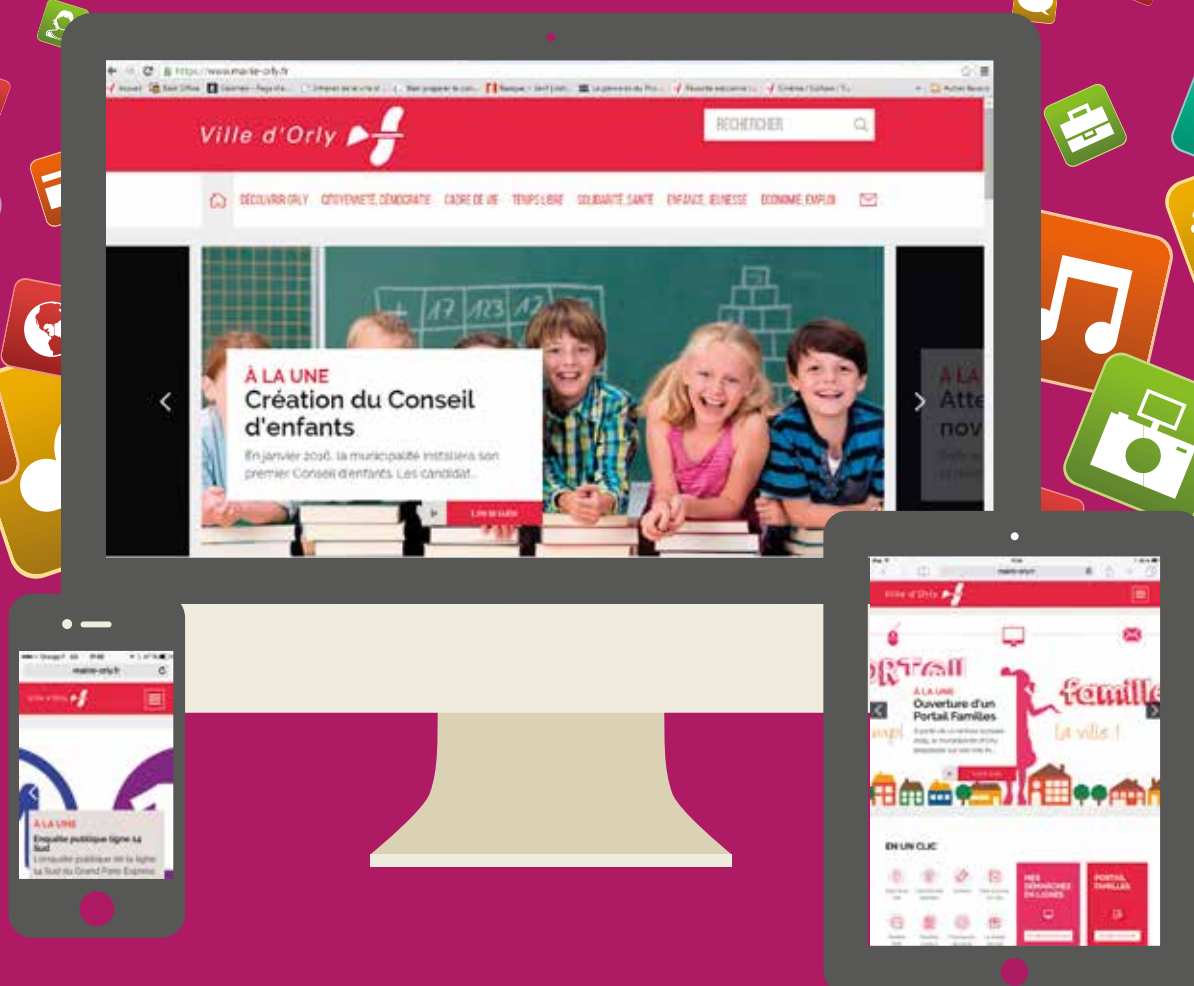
https://www.mairie-orly.fr

Ville d'Orly

RECHERCHER

DÉCOUVRIR ORLY CITOYENNETÉ, DÉMOCRATIE CADRE DE VIE TEMPS LIBRE SOLIDARITÉ, SANTÉ ENFANCE, JEUNESSE ÉCONOMIE, EMPLOI

À LA UNE
Création du Conseil d'enfants
En janvier 2016, la municipalité installera son premier Conseil d'enfants. Les candidat...

Lire la suite

À LA
Atte
nov

mairie-orly.fr

Ville d'Orly

À LA UNE
Enquête publique ligne 14 Sud
L'enquête publique de la ligne 14 Sud du Grand Paris Express

mairie-orly.fr

Ville d'Orly

PORT@il
Familles
La ville !

À LA UNE
Ouverture d'un Portail Familles

EN UN CLIC

MES DÉMARCHES EN LIGNES

PORTAIL FAMILLES